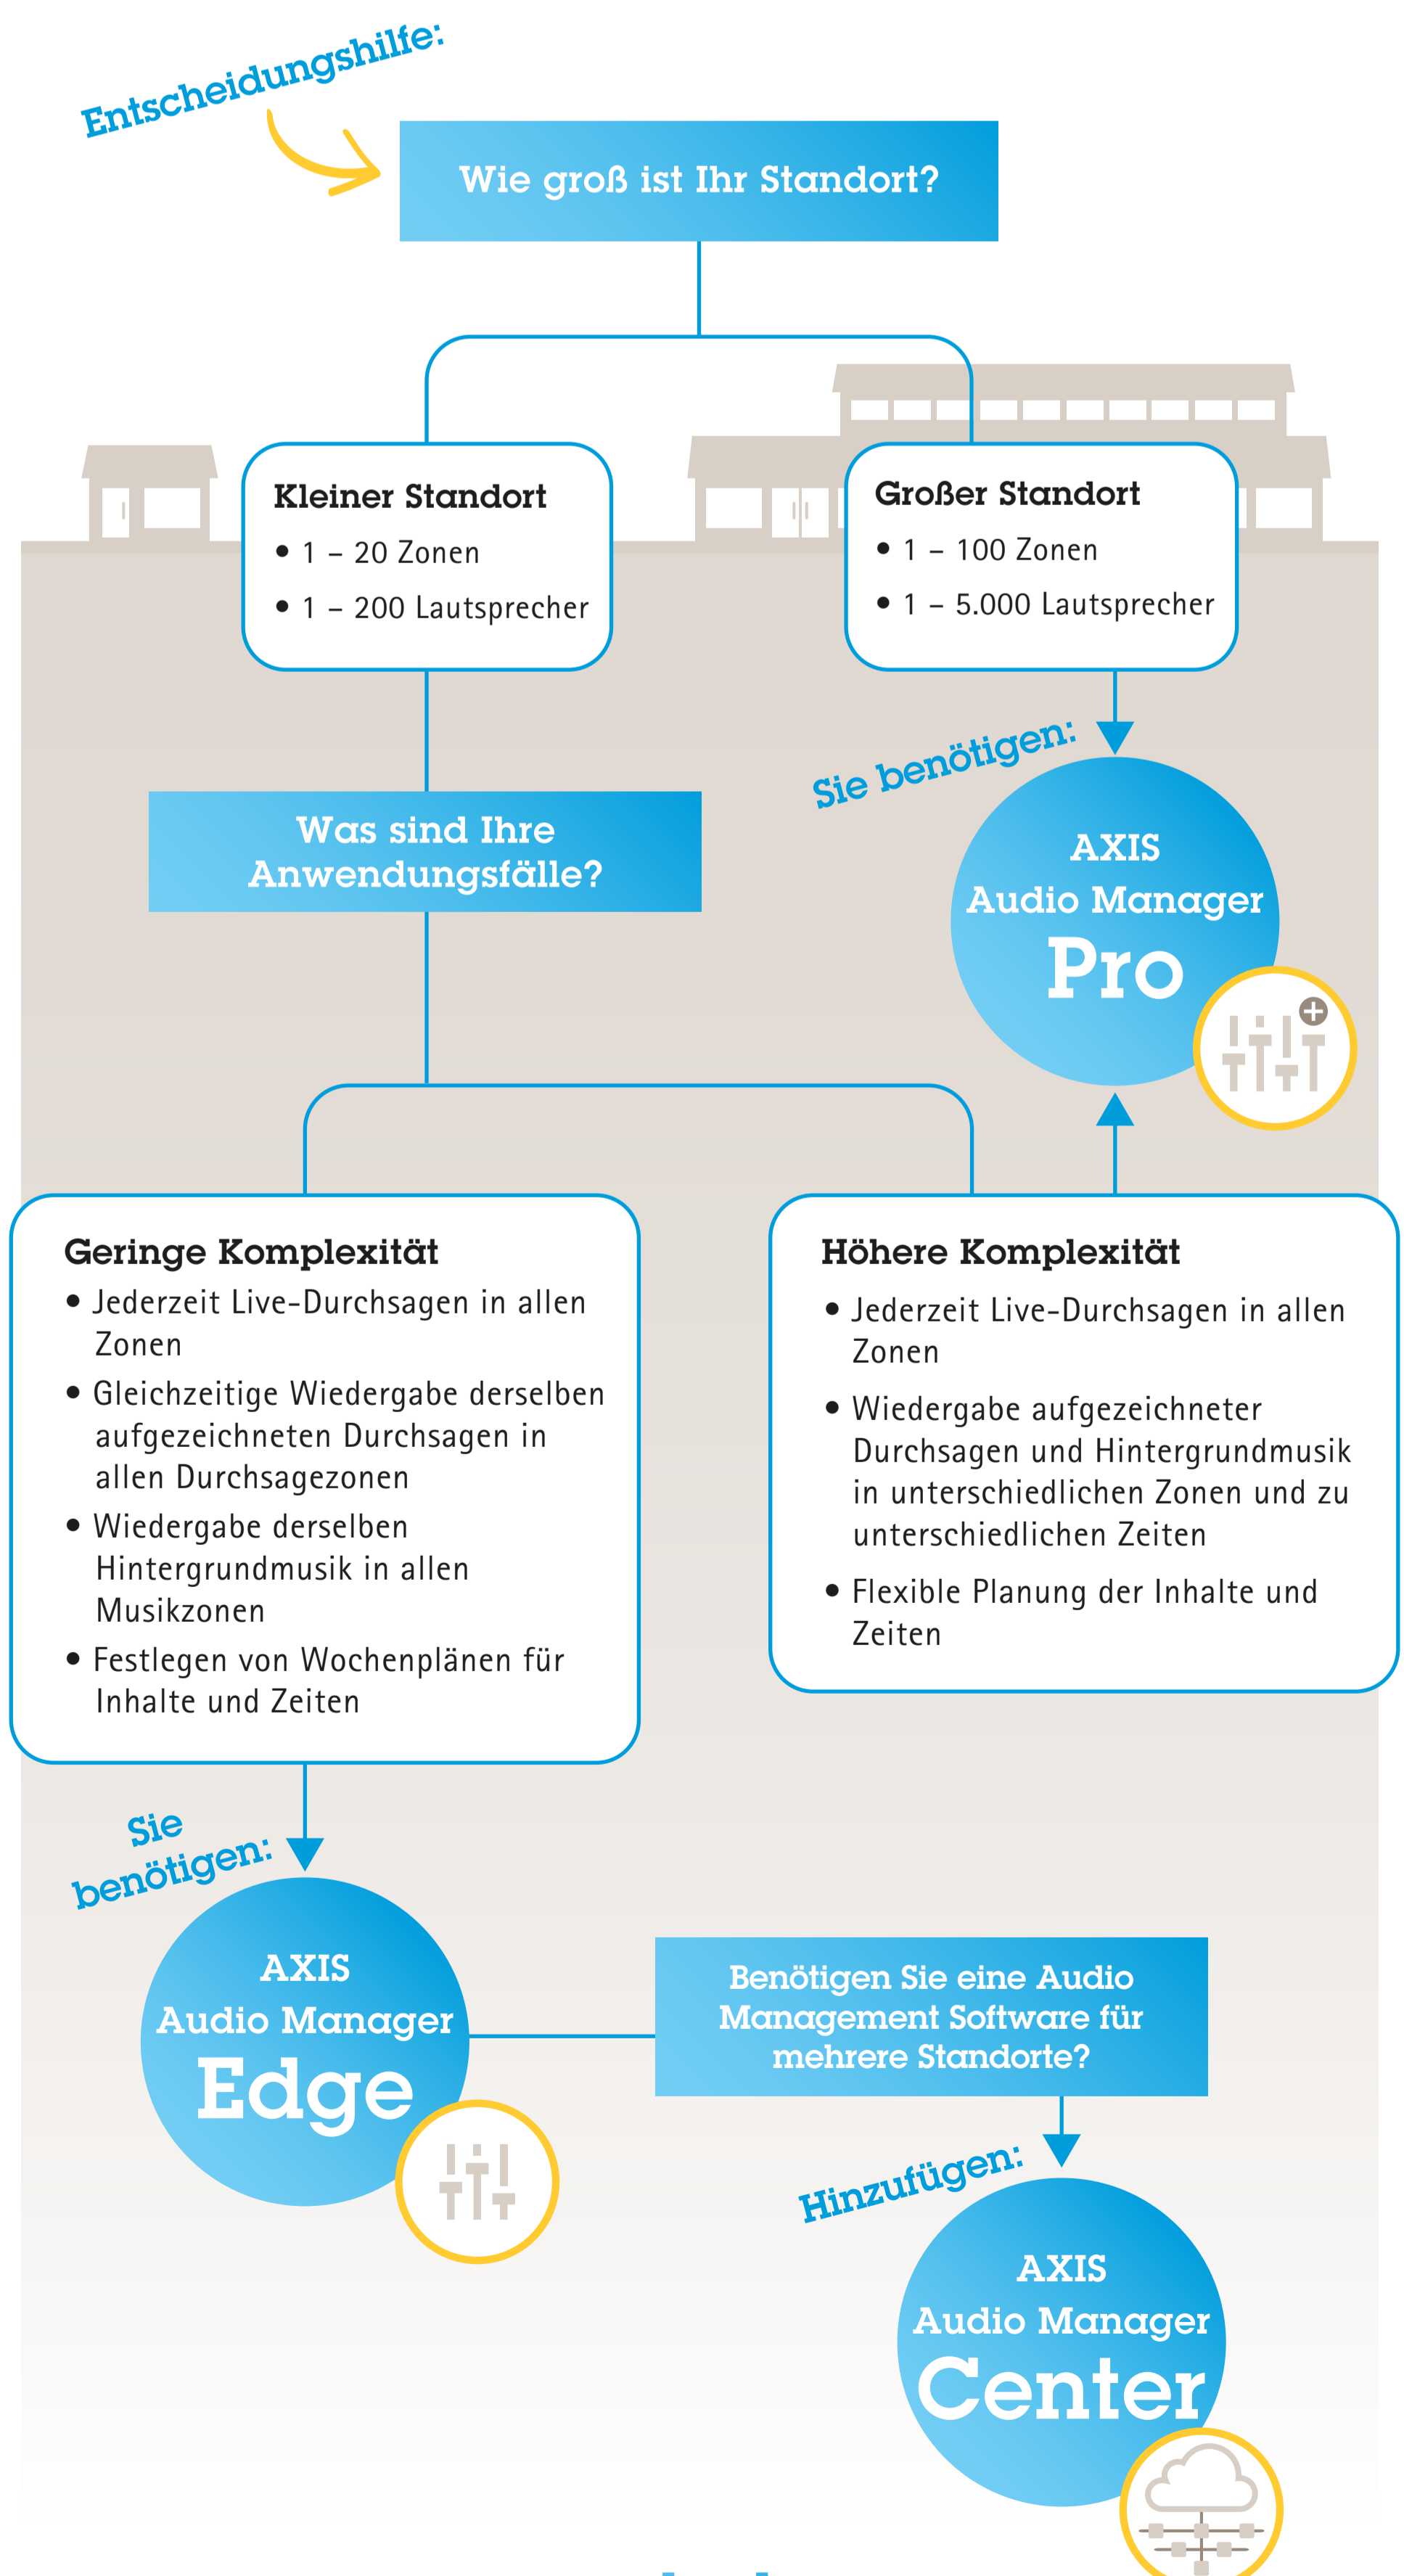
Entscheidungshilfe:

Wie groß ist Ihr Standort?

Kleiner Standort
• 1 – 20 Zonen
• 1 – 200 Lautsprecher

Großer Standort
• 1 – 100 Zonen
• 1 – 5.000 Lautsprecher

Sie benötigen:

AXIS Audio Manager Pro

Was sind Ihre Anwendungsfälle?

Geringe Komplexität
• Jederzeit Live-Durchsagen in allen Zonen
• Gleichzeitige Wiedergabe derselben aufgezeichneten Durchsagen in allen Durchsagezonen
• Wiedergabe derselben Hintergrundmusik in allen Musikzonen
• Festlegen von Wochenplänen für Inhalte und Zeiten

Höhere Komplexität
• Jederzeit Live-Durchsagen in allen Zonen
• Wiedergabe aufgezeichneter Durchsagen und Hintergrundmusik in unterschiedlichen Zonen und zu unterschiedlichen Zeiten
• Flexible Planung der Inhalte und Zeiten

Sie benötigen:

AXIS Audio Manager Edge

Benötigen Sie eine Audio Management Software für mehrere Standorte?

Hinzufügen:

AXIS Audio Manager Center